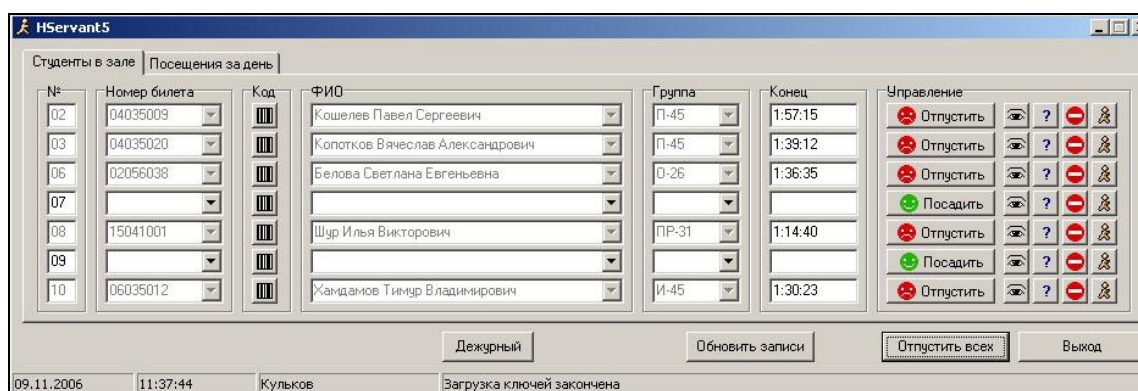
HServant5

Студенты в зале | Посещения за день

| № | Номер билета | Код | ФИО | Группа | Конец | Управление |
|---|---|---|---|---|---|---|
| 02 | 04035009 | | Кошелев Павел Сергеевич | П-45 | 1:57:15 | Отпустить ? |
| 03 | 04035020 | | Копотков Вячеслав Александрович | П-45 | 1:39:12 | Отпустить ? |
| 06 | 02056038 | | Белова Светлана Евгеньевна | О-26 | 1:36:35 | Отпустить ? |
| 07 | | | | | | Посадить ? |
| 08 | 15041001 | | Шур Илья Викторович | ПР-31 | 1:14:40 | Отпустить ? |
| 09 | | | | | | Посадить ? |
| 10 | 06035012 | | Хамдамов Тимур Владимирович | И-45 | 1:30:23 | Отпустить ? |

Дежурный | Обновить записи | Отпустить всех | Выход

09.11.2006 | 11:37:44 | Кульков | Загрузка ключей закончена